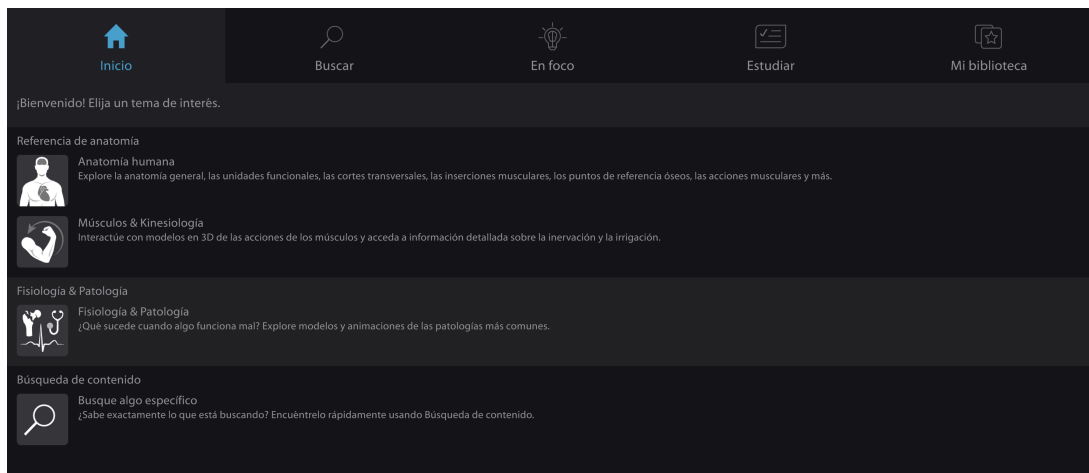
Inicio

Buscar

En foco

Estudiar

Mi biblioteca

¡Bienvenido! Elija un tema de interés.

Referencia de anatomía

Anatomía humana
Explore la anatomía general, las unidades funcionales, las cortes transversales, las inserciones musculares, los puntos de referencia óseos, las acciones musculares y más.

Músculos & Kinesiología
Interactúe con modelos en 3D de las acciones de los músculos y acceda a información detallada sobre la inervación y la irrigación.

Fisiología & Patología

Fisiología & Patología
¿Qué sucede cuando algo funciona mal? Explore modelos y animaciones de las patologías más comunes.

Búsqueda de contenido

Busque algo específico
¿Sabe exactamente lo que está buscando? Encuéntrelo rápidamente usando Búsqueda de contenido.